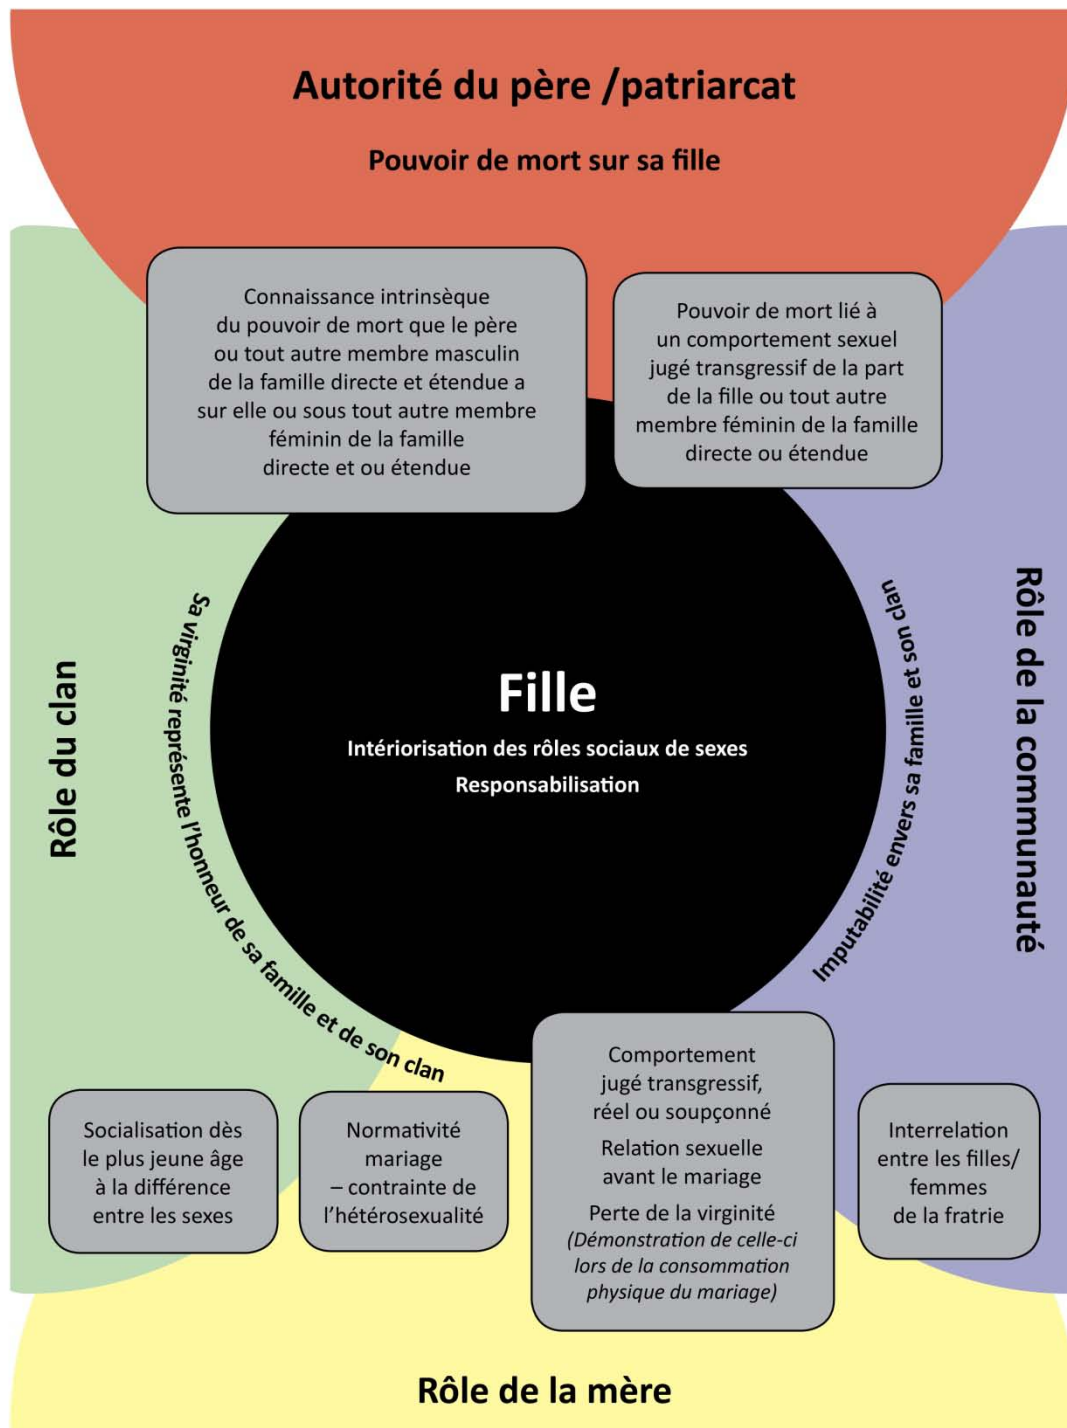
Autorité du père /patriarcat

Pouvoir de mort sur sa fille

Connaissance intrinsèque du pouvoir de mort que le père ou tout autre membre masculin de la famille directe et étendue a sur elle ou sous tout autre membre féminin de la famille directe et ou étendue

Pouvoir de mort lié à un comportement sexuel jugé transgressif de la part de la fille ou tout autre membre féminin de la famille directe ou étendue

Rôle du clan

Rôle de la communauté

Sa virginité représente l'honneur de sa famille et de son clan

Imputabilité envers sa famille et son clan

Fille

Intériorisation des rôles sociaux de sexes

Responsabilisation

Socialisation dès le plus jeune âge à la différence entre les sexes

Normativité mariage – contrainte de l'hétérosexualité

Comportement jugé transgressif, réel ou soupçonné

Relation sexuelle avant le mariage

Perte de la virginité (Démonstration de celle-ci lors de la consommation physique du mariage)

Interrelation entre les filles/ femmes de la fratrie

Rôle de la mère